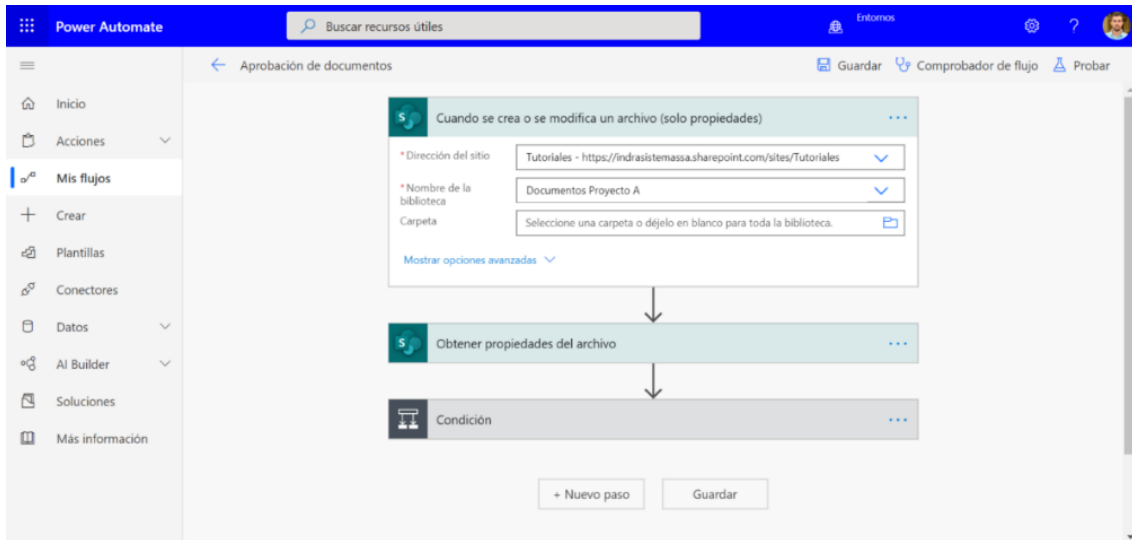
Power Automate

Buscar recursos útiles

Entornos

?

Aprobación de documentos

Guardar Comprobador de flujo Probar

Inicio

Acciones

Mis flujos

Crear

Plantillas

Conectores

Datos

AI Builder

Soluciones

Más información

Cuando se crea o se modifica un archivo (solo propiedades)

...

* Dirección del sitio

Tutoriales - https://indrasistemassa.sharepoint.com/sites/Tutoriales

* Nombre de la biblioteca

Documentos Proyecto A

Carpeta

Seleccione una carpeta o déjelo en blanco para toda la biblioteca.

Mostrar opciones avanzadas

Obtener propiedades del archivo

...

Condición

...

+ Nuevo paso

Guardar